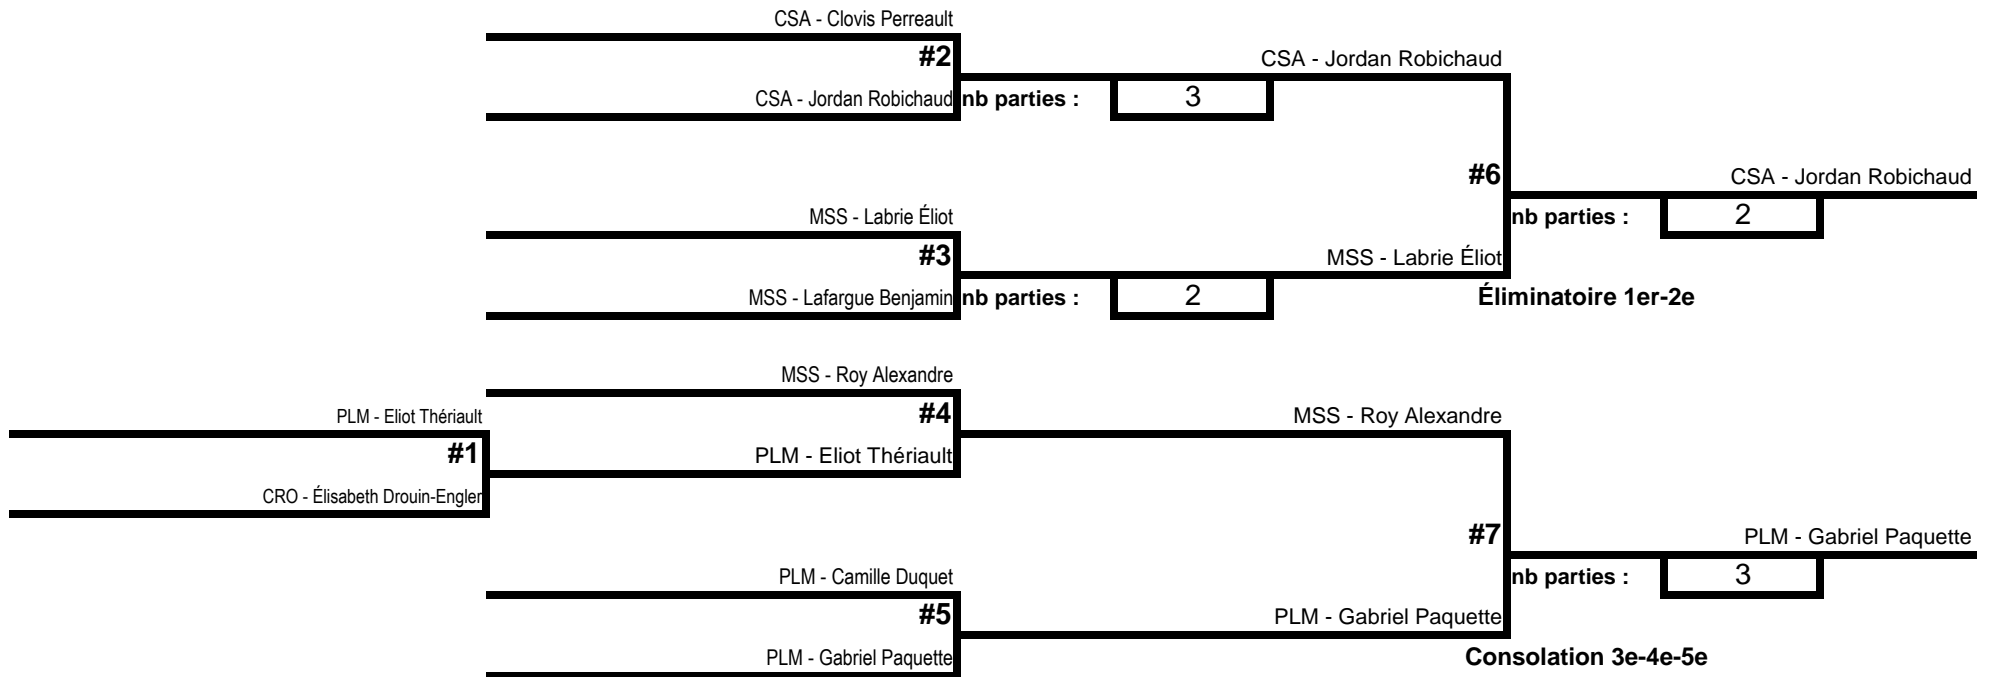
CSA - Clovis Perreault
#2
CSA - Jordan Robichaud
nb parties : 3
CSA - Jordan Robichaud

MSS - Labrie Éliot
#3
MSS - Lafargue Benjamin
nb parties : 2
MSS - Labrie Éliot

#6
CSA - Jordan Robichaud
nb parties : 2
Éliminatoire 1er-2e

PLM - Eliot Thériault
#1
CRO - Élisabeth Drouin-Engler

MSS - Roy Alexandre
#4
PLM - Eliot Thériault
MSS - Roy Alexandre

PLM - Camille Duquet
#5
PLM - Gabriel Paquette
PLM - Gabriel Paquette

#7
PLM - Gabriel Paquette
nb parties : 3
Consolation 3e-4e-5e